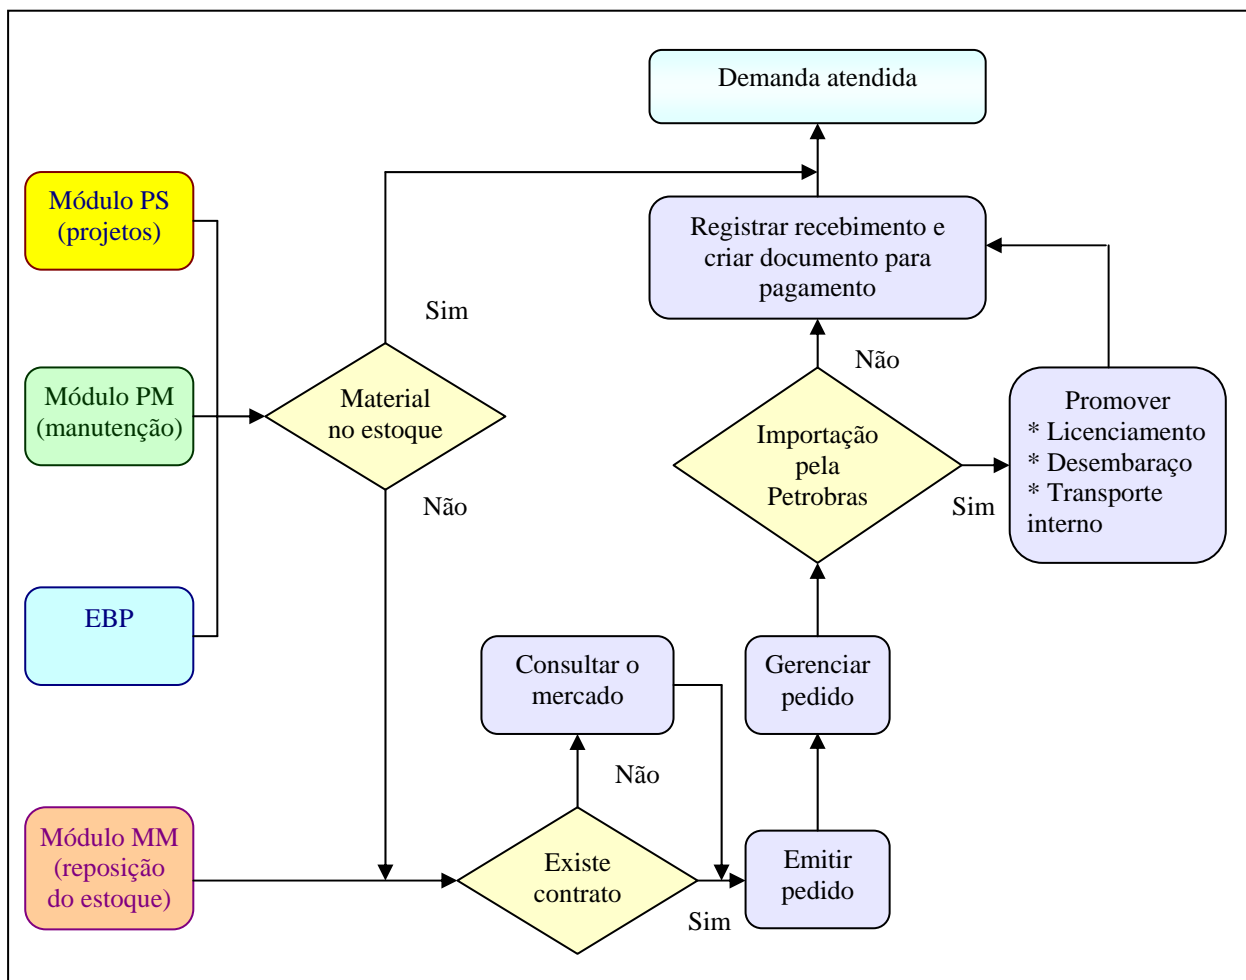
Demanda atendida

Módulo PS (projetos)

Registrar recebimento e criar documento para pagamento

Sim

Módulo PM (manutenção)

Material no estoque

Não

Importação pela Petrobras

Promover
* Licenciamento
* Desembaraço
* Transporte interno

Não

Sim

EBP

Consultar o mercado

Gerenciar pedido

Não

Módulo MM (reposição do estoque)

Existe contrato

Emitir pedido

Sim